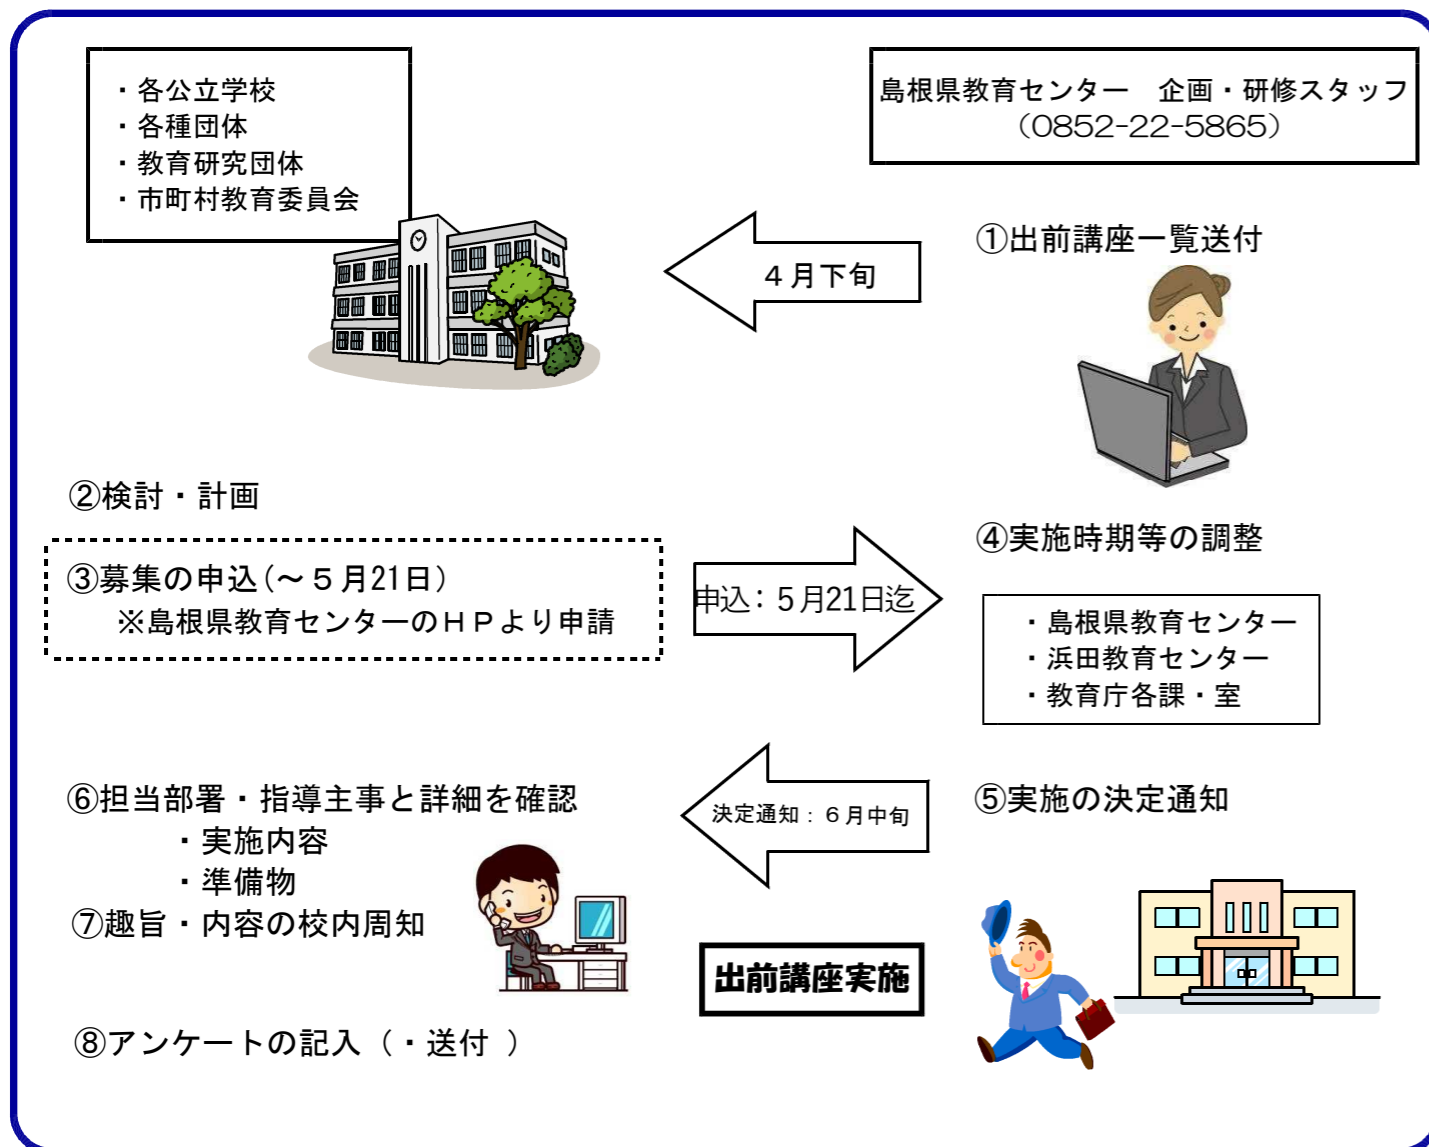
・各公立学校
・各種団体
・教育研究団体
・市町村教育委員会

島根県教育センター　企画・研修スタッフ
（0852-22-5865）

①出前講座一覧送付

４月下旬

②検討・計画

③募集の申込（～５月21日）
※島根県教育センターのＨＰより申請

申込：５月21日迄

④実施時期等の調整

・島根県教育センター
・浜田教育センター
・教育庁各課・室

⑥担当部署・指導主事と詳細を確認
・実施内容
・準備物
⑦趣旨・内容の校内周知

決定通知：６月中旬

⑤実施の決定通知

出前講座実施

⑧アンケートの記入（・送付 ）